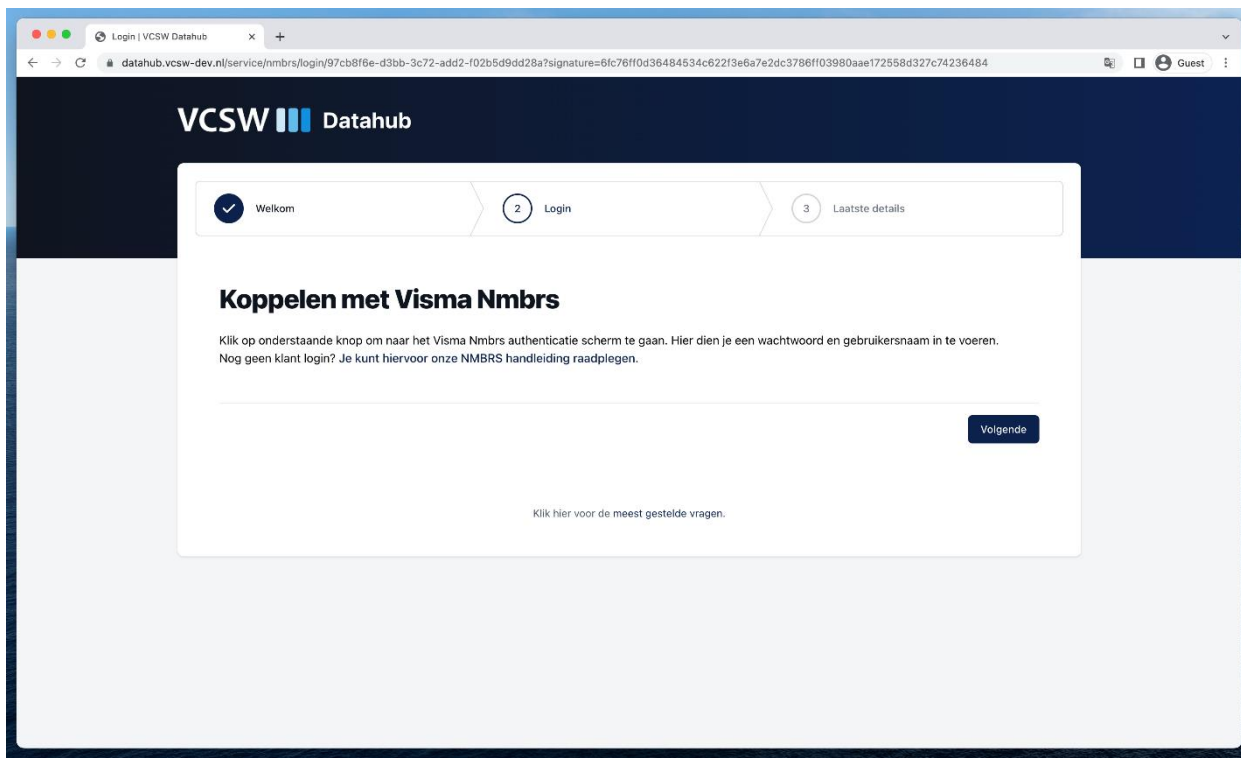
Login | VCSW Datahub

datahub.vcsw-dev.nl/service/nmbrs/login/97cb8f6e-d3bb-3c72-add2-f02b5d9dd28a?signature=6fc76ff0d36484534c622f3e6a7e2dc3786ff03980aae172558d327c74236484

Guest

VCSW Datahub

Welkom

2 Login

3 Laatste details

Koppelen met Visma Nmbrs

Klik op onderstaande knop om naar het Visma Nmbrs authenticatie scherm te gaan. Hier dien je een wachtwoord en gebruikersnaam in te voeren. Nog geen klant login? Je kunt hiervoor onze NMBRS handleiding raadplegen.

Volgende

Klik hier voor de meest gestelde vragen.